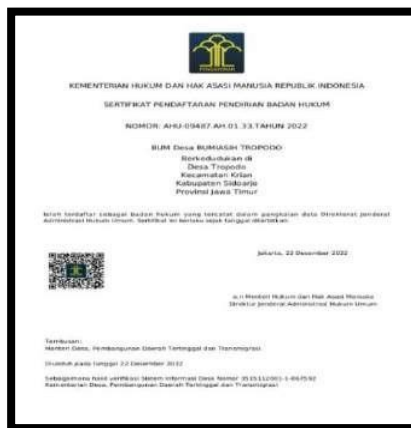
KEMENTERIAN HUKUM DAN HAK ASASI MANUSIA REPUBLIK INDONESIA

SERTIFIKAT PENDAFTARAN PENDIRIAN BADAN HUKUM

NOMOR: AHU-09487.AH.01.33.TAHUN 2022

BUM Desa BUMIASIH TROPODO
Berkedudukan di
Desa Tropodo
Kecamatan Krian
Kabupaten Sidoarjo
Provinsi Jawa Timur

Telah terdaftar sebagai Badan Hukum yang tercatat dalam pangkalan data Direktorat Jenderal Administrasi Hukum Umum. Sertifikat ini berlaku sejak tanggal diterbitkan.

Jakarta, 22 Desember 2022

a.n Menteri Hukum dan Hak Asasi Manusia
Direktur Jenderal Administrasi Hukum Umum

Tembusan:
Menteri Desa, Pembangunan Daerah Tertinggal dan Transmigrasi

Dicetak pada tanggal 22 Desember 2022

Sebagaimana hasil verifikasi Sistem Informasi Desa Nomor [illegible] Kementerian Desa, Pembangunan Daerah Tertinggal dan Transmigrasi